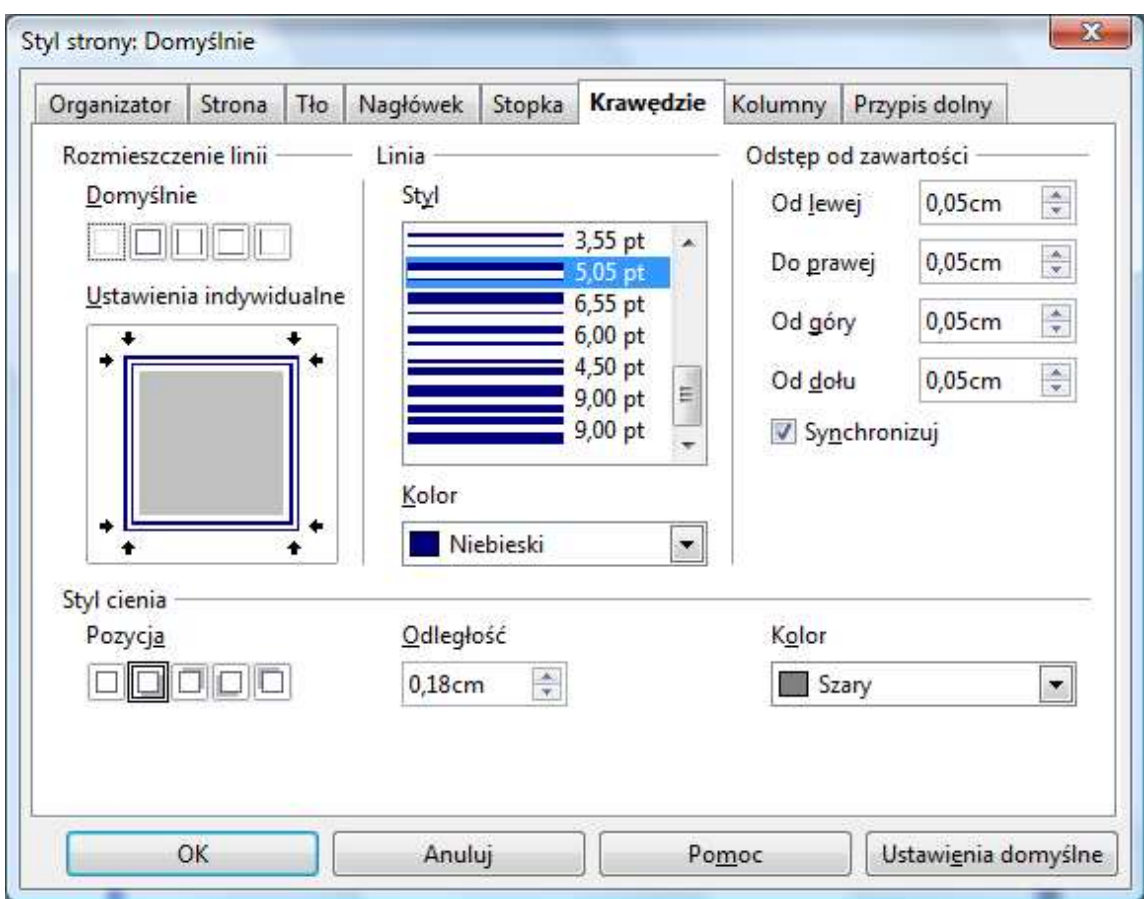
Styl strony: Domyślnie

Organizator | Strona | Tło | Nagłówek | Stopka | Krawędzie | Kolumny | Przypis dolny

Rozmieszczenie linii

Domyślnie

Ustawienia indywidualne

Linia

Styl

3,55 pt
5,05 pt
6,55 pt
6,00 pt
4,50 pt
9,00 pt
9,00 pt

Kolor

Niebieski

Odstęp od zawartości

Od lewej 0,05cm

Do prawej 0,05cm

Od góry 0,05cm

Od dołu 0,05cm

Synchronizuj

Styl cienia

Pozycja

Odległość

0,18cm

Kolor

Szary

OK | Anuluj | Pomoc | Ustawienia domyślne